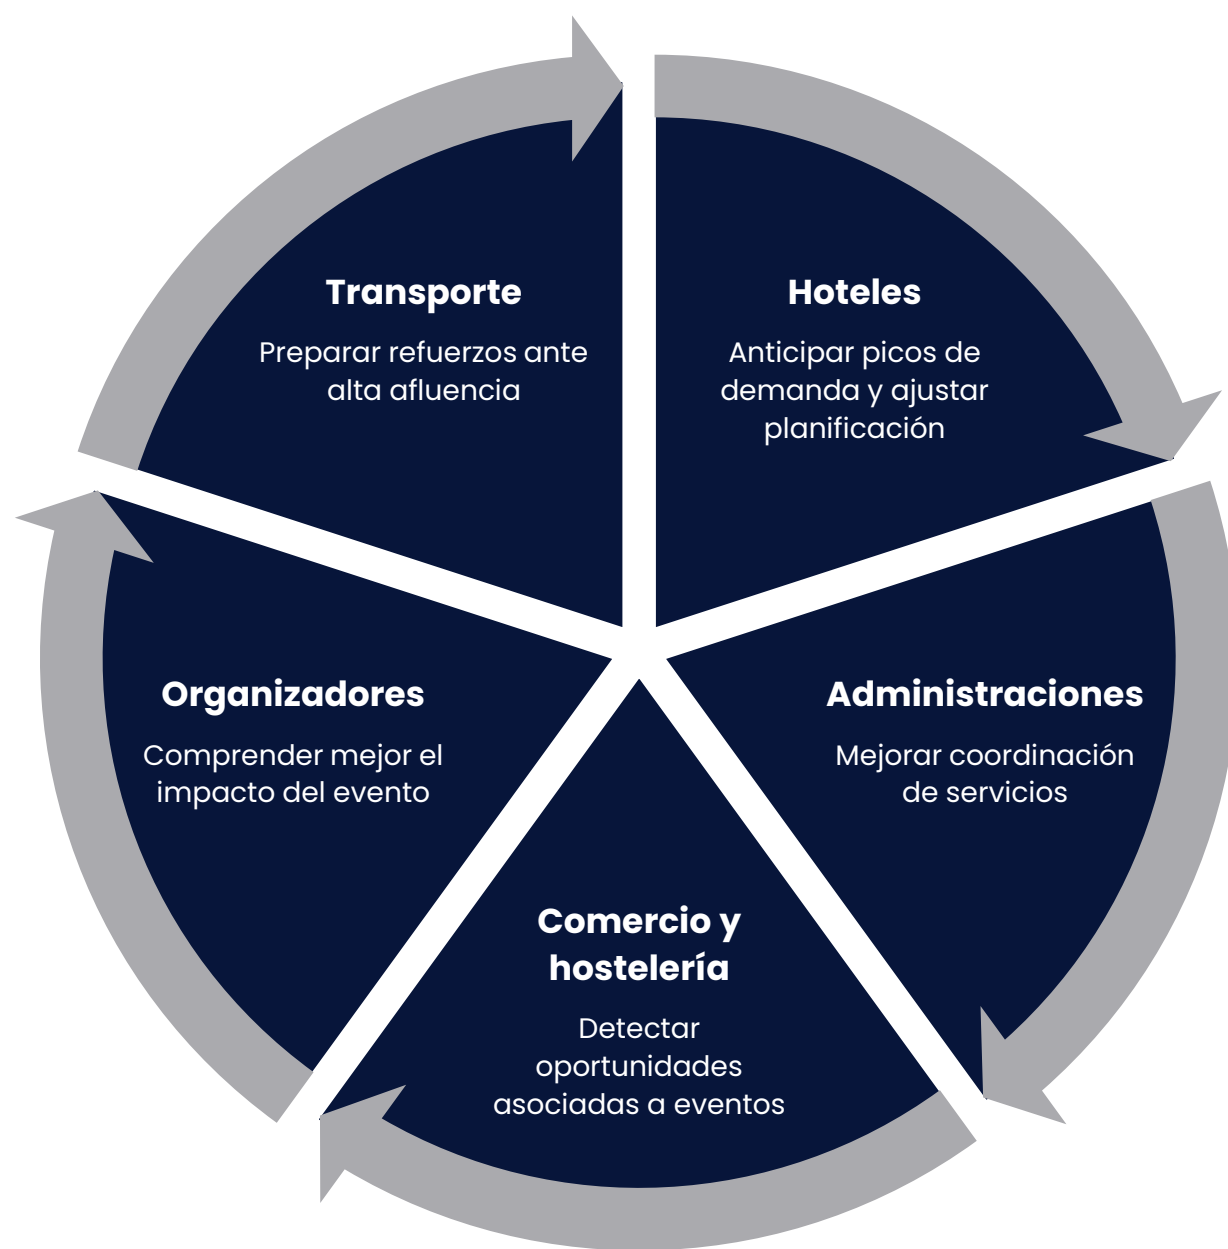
Transporte

Preparar refuerzos ante alta afluencia

Hoteles

Anticipar picos de demanda y ajustar planificación

Organizadores

Comprender mejor el impacto del evento

Administraciones

Mejorar coordinación de servicios

Comercio y hostelería

Detectar oportunidades asociadas a eventos